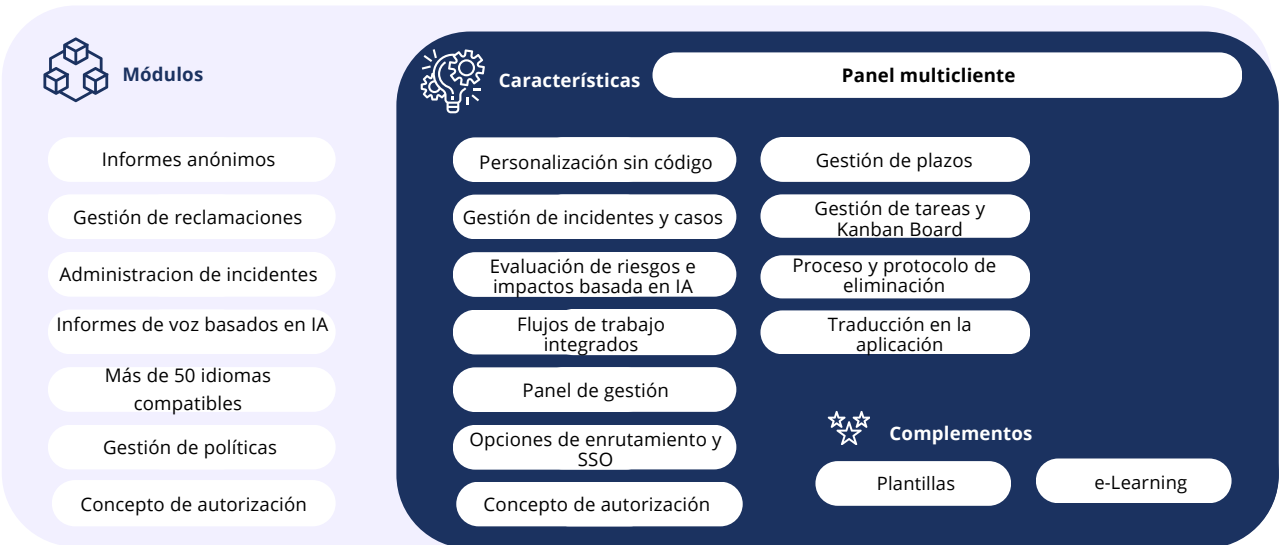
Módulos

Informes anónimos

Gestión de reclamaciones

Administracion de incidentes

Informes de voz basados en IA

Más de 50 idiomas compatibles

Gestión de políticas

Concepto de autorización

Características

Panel multicliente

Personalización sin código

Gestión de incidentes y casos

Evaluación de riesgos e impactos basada en IA

Flujos de trabajo integrados

Panel de gestión

Opciones de enrutamiento y SSO

Concepto de autorización

Gestión de plazos

Gestión de tareas y Kanban Board

Proceso y protocolo de eliminación

Traducción en la aplicación

Complementos

Plantillas

e-Learning